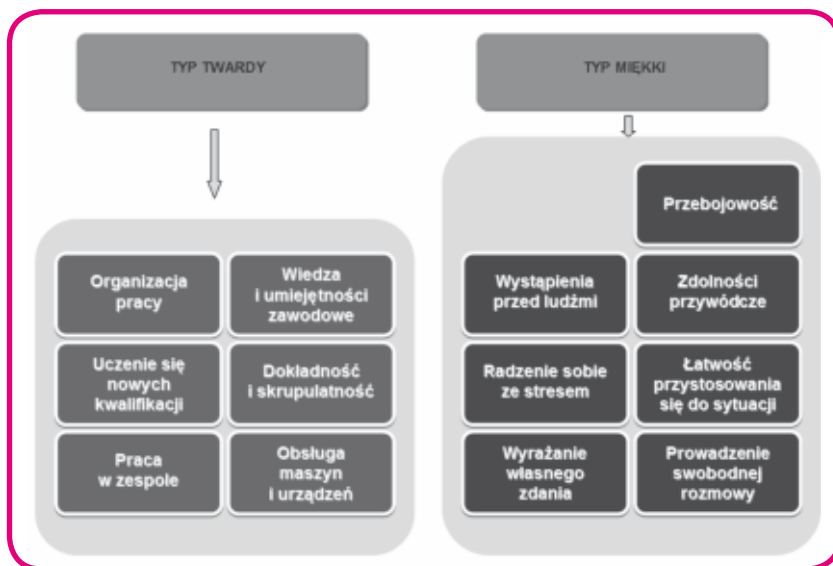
TYP TWARDY

Organizacja pracy

Wiedza i umiejętności zawodowe

Uczenie się nowych kwalifikacji

Dokładność i skrupulatność

Praca w zespole

Obsługa maszyn i urządzeń

TYP MIĘKKI

Przebojowość

Wystąpienia przed ludźmi

Zdolności przywódcze

Radzenie sobie ze stresem

Łatwość przystosowania się do sytuacji

Wyrażanie własnego zdania

Prowadzenie swobodnej rozmowy